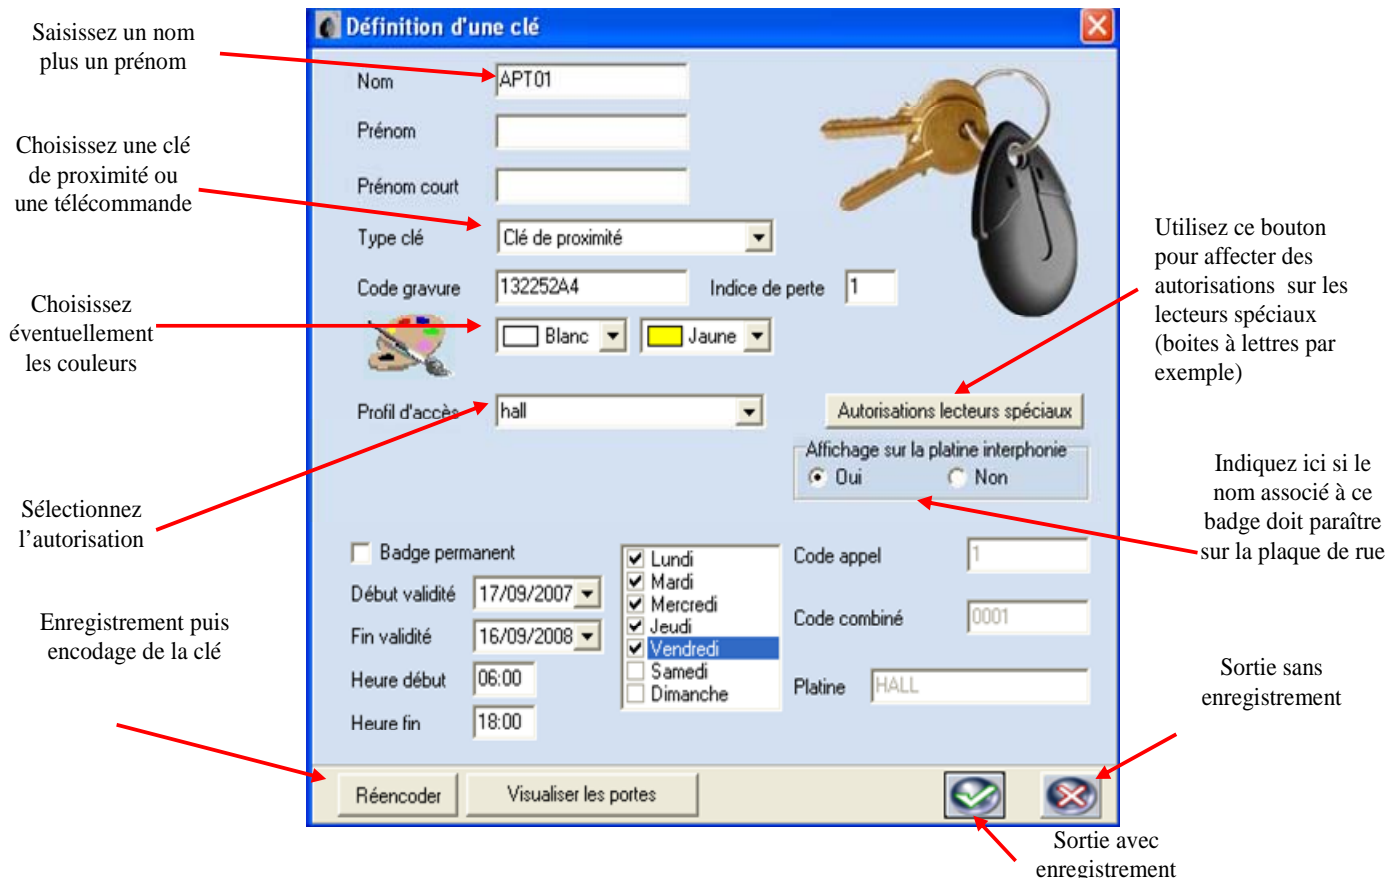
Saisissez un nom plus un prénom

Choisissez une clé de proximité ou une télécommande

Choisissez éventuellement les couleurs

Sélectionnez l'autorisation

Enregistrement puis encodage de la clé

Définition d'une clé

Nom APT01

Prénom

Prénom court

Type clé Clé de proximité

Code gravure 132252A4

Indice de perte 1

Blanc

Jaune

Profil d'accès hall

Autorisations lecteurs spéciaux

Affichage sur la platine interphonie

Oui

Non

Badge permanent

Début validité 17/09/2007

Fin validité 16/09/2008

Heure début 06:00

Heure fin 18:00

Lundi

Mardi

Mercredi

Jeudi

Vendredi

Samedi

Dimanche

Code appel 1

Code combiné 0001

Platine HALL

Réencoder

Visualiser les portes

Utilisez ce bouton pour affecter des autorisations sur les lecteurs spéciaux (boites à lettres par exemple)

Indiquez ici si le nom associé à ce badge doit paraître sur la plaque de rue

Sortie sans enregistrement

Sortie avec enregistrement